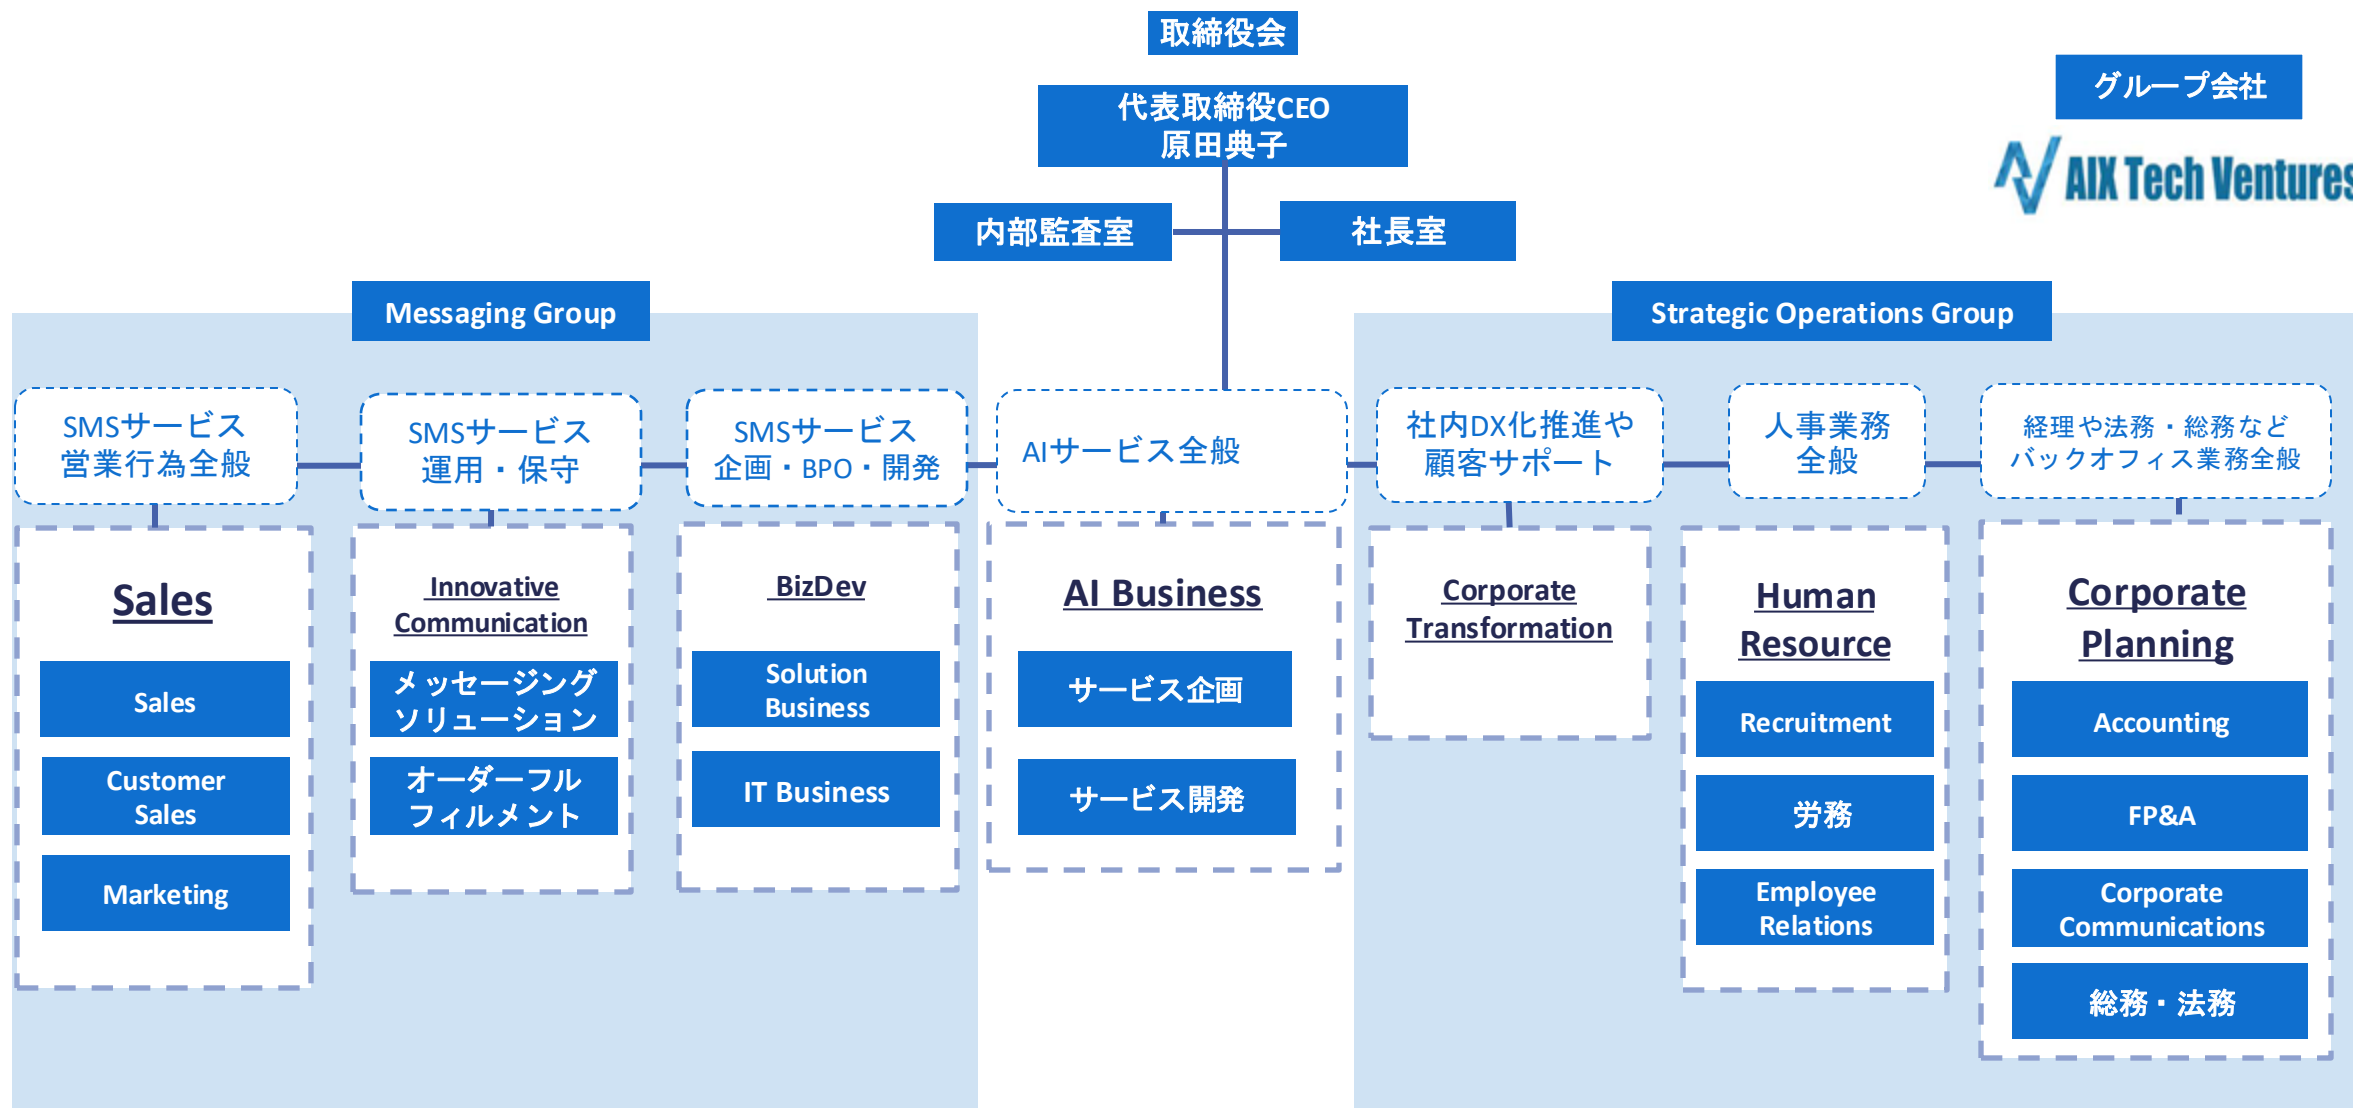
取締役会

代表取締役CEO
原田典子

内部監査室

社長室

グループ会社

AIX Tech Ventures

Messaging Group

Strategic Operations Group

SMSサービス
営業行為全般

SMSサービス
運用・保守

SMSサービス
企画・BPO・開発

AIサービス全般

社内DX化推進や
顧客サポート

人事業務
全般

経理や法務・総務など
バックオフィス業務全般

Sales

Sales

Customer Sales

Marketing

Innovative Communication

メッセージング
ソリューション

オーダーフル
フィルメント

BizDev

Solution Business

IT Business

AI Business

サービス企画

サービス開発

Corporate Transformation

Human Resource

Recruitment

労務

Employee Relations

Corporate Planning

Accounting

FP&A

Corporate Communications

総務・法務